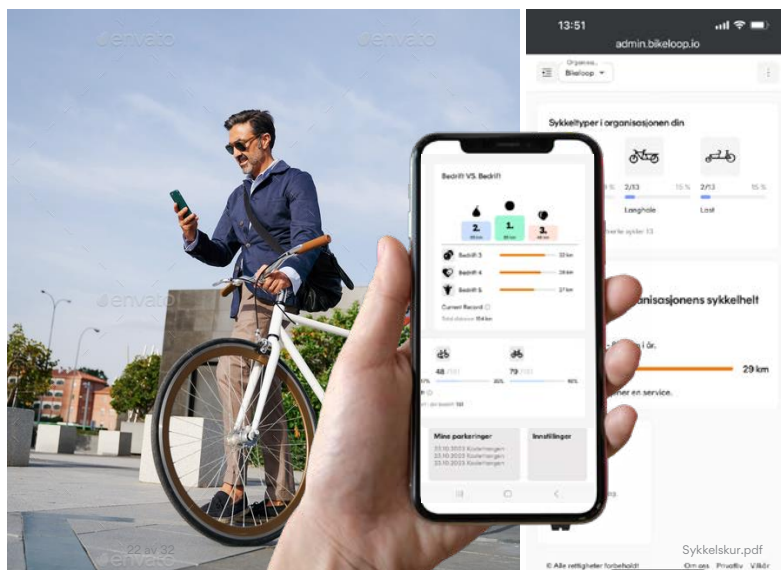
envato

envato

envato

envato

13:51

admin.bikeloop.io

Organisa...
Bikeloop

Sykkeltyper i organisasjonen din

2/13 15 %
Langhale

2/13 15 %
Last

Bedrift VS. Bedrift

2.

1.

3.

Bedrift 3

Bedrift 4

Bedrift 5

Current Record

48

79

Mine parkeringer

Innstillinger

anisasjonens sykkelhelt

29 km

ner en service.

22 av 32

© Alle rettigheter forbeholdt

Om oss Privatliv Vilkår

Sykkelskur.pdf